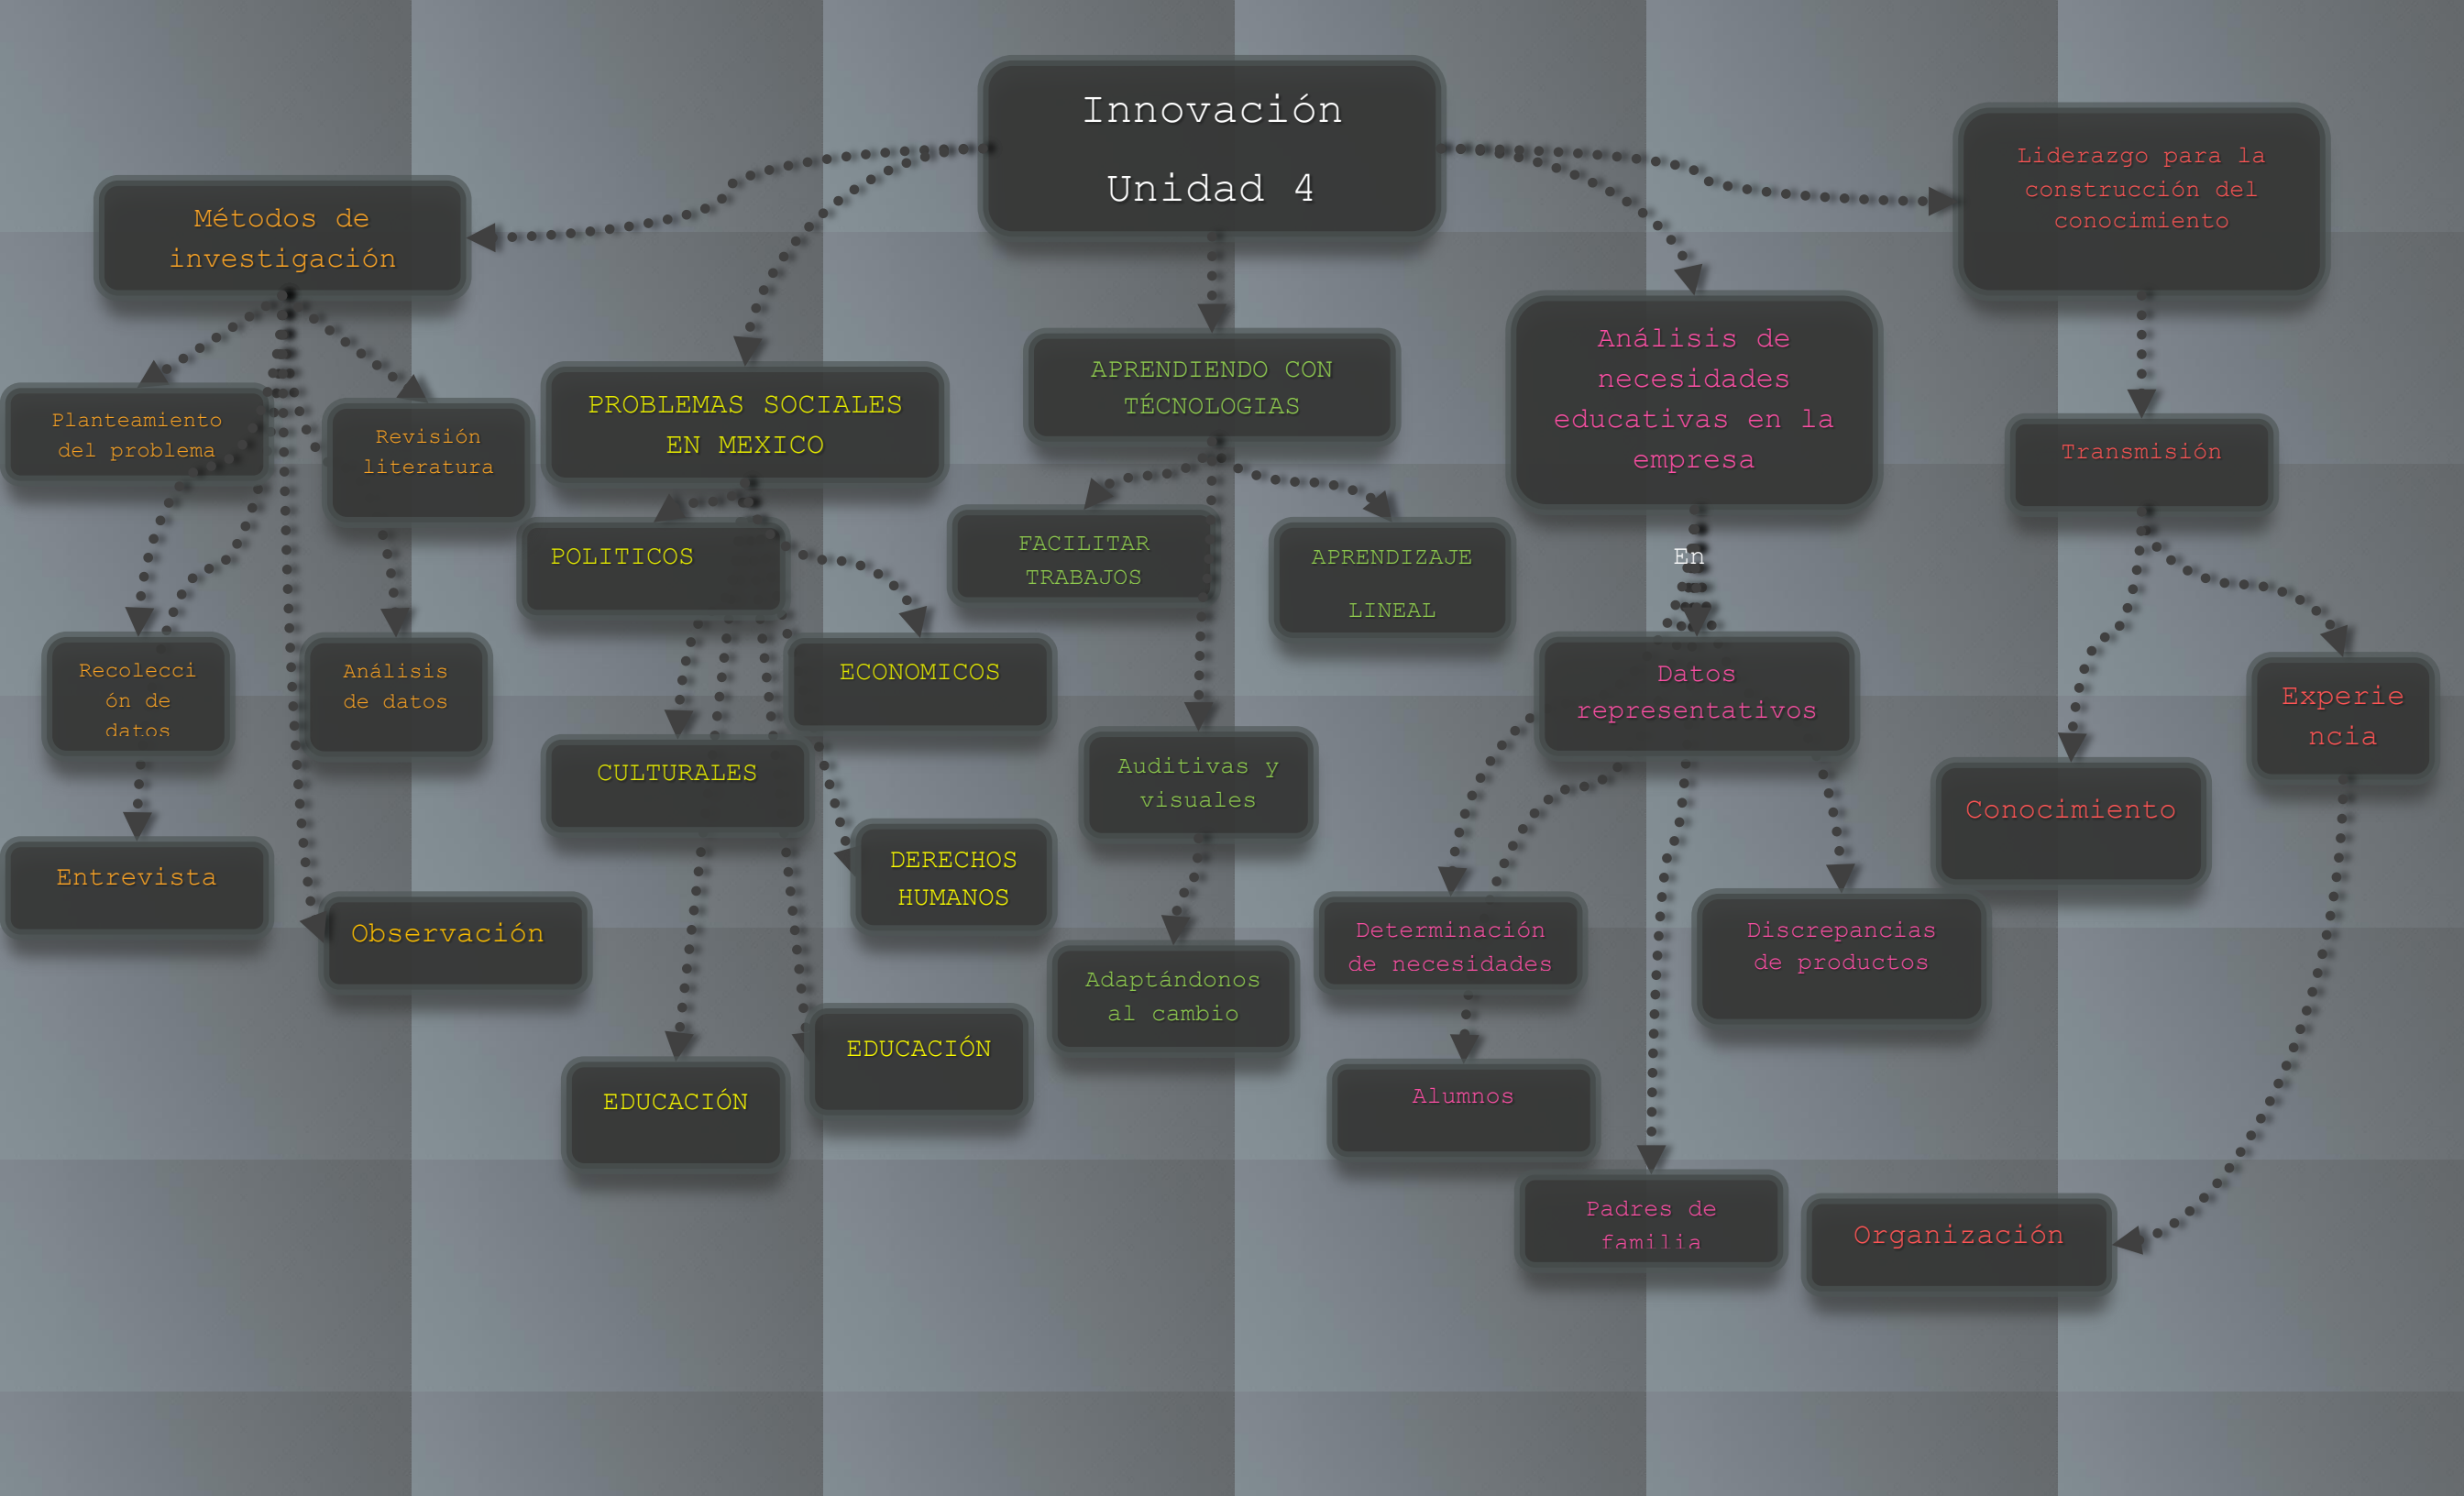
Innovación
Unidad 4

Métodos de investigación

Planteamiento del problema

Revisión literatura

Recolección de datos

Análisis de datos

Entrevista

Observación

PROBLEMAS SOCIALES EN MEXICO

POLITICOS

ECONOMICOS

CULTURALES

DERECHOS HUMANOS

EDUCACIÓN

EDUCACIÓN

APRENDIENDO CON TÉCNOLOGIAS

FACILITAR TRABAJOS

APRENDIZAJE LINEAL

Auditivas y visuales

Adaptándonos al cambio

Análisis de necesidades educativas en la empresa

En

Datos representativos

Determinación de necesidades

Alumnos

Padres de familia

Discrepancias de productos

Liderazgo para la construcción del conocimiento

Transmisión

Experiencia

Conocimiento

Organización